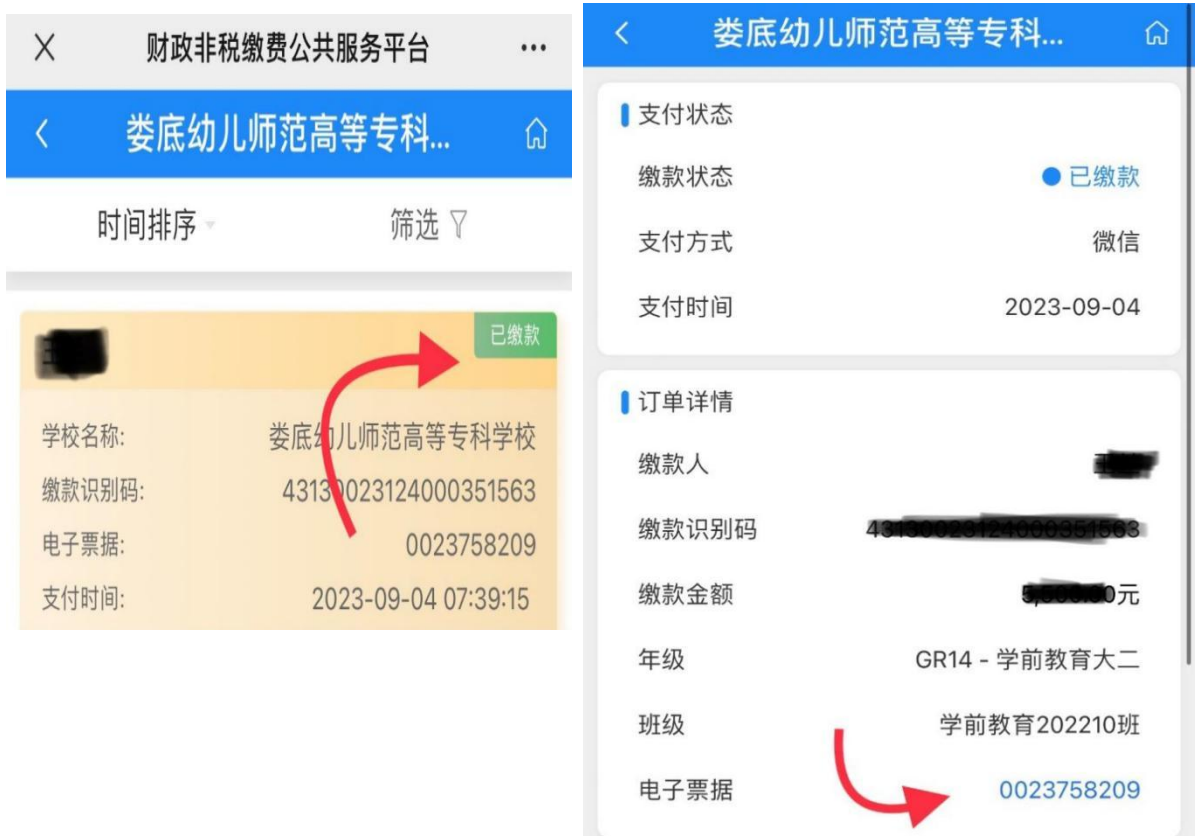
X 财政非税缴费公共服务平台 ···

< 娄底幼儿师范高等专科... 

时间排序 筛选

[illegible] 已缴款

学校名称: 娄底幼儿师范高等专科学校
缴款识别码: 4313002312400035156 3
电子票据: 0023758209
支付时间: 2023-09-04 07:39:15

< 娄底幼儿师范高等专科...

支付状态
缴款状态 已缴款
支付方式 微信
支付时间 2023-09-04

订单详情
缴款人 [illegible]
缴款识别码 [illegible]
缴款金额 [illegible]元
年级 GR14 - 学前教育大二
班级 学前教育202210班
电子票据 0023758209